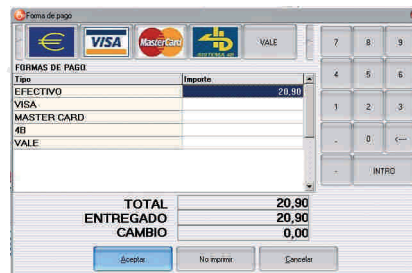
Forma de pago

€ VISA MasterCard SISTEMA 4B VALE

7 8 9
4 5 6
1 2 3
- 0 ←
. INTRO

FORMAS DE PAGO

| Tipo | Importe |
|---|---|
| EFECTIVO | 20,90 |
| VISA | |
| MASTER CARD | |
| 4B | |
| VALE | |

TOTAL 20,90
ENTREGADO 20,90
CAMBIO 0,00

Aceptar No imprimir Cancelar